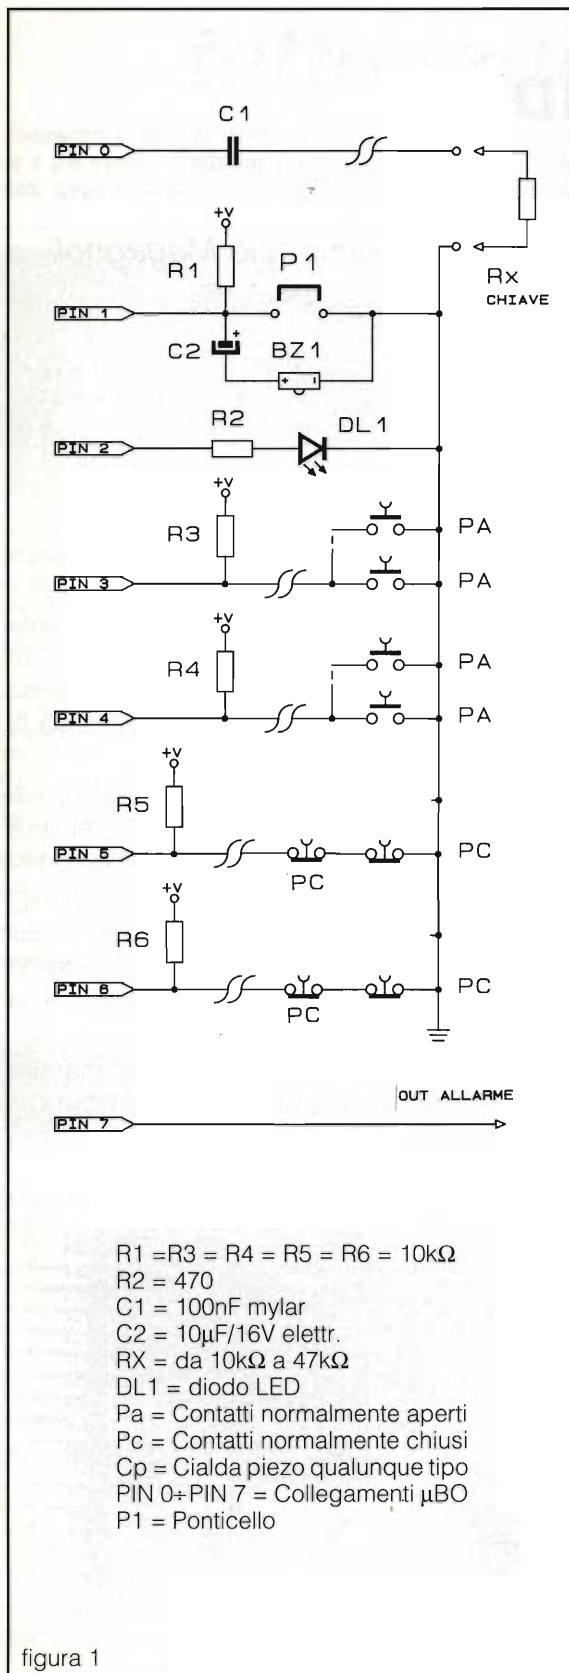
C1
PIN 0
Rx
CHIAVE
+V
R1
P1
PIN 1
C2
BZ1
R2
DL1
PIN 2
+V
R3
PA
PIN 3
PA
+V
R4
PA
PIN 4
PA
+V
R5
PIN 5
PC
PC
+V
R6
PIN 6
PC
PC
OUT ALLARME
PIN 7

R1 =R3 = R4 = R5 = R6 = 10kΩ
R2 = 470
C1 = 100nF mylar
C2 = 10μF/16V elettr.
RX = da 10kΩ a 47kΩ
DL1 = diodo LED
Pa = Contatti normalmente aperti
Pc = Contatti normalmente chiusi
Cp = Cialda piezo qualunque tipo
PIN 0÷PIN 7 = Collegamenti μBO
P1 = Ponticello

figura 1